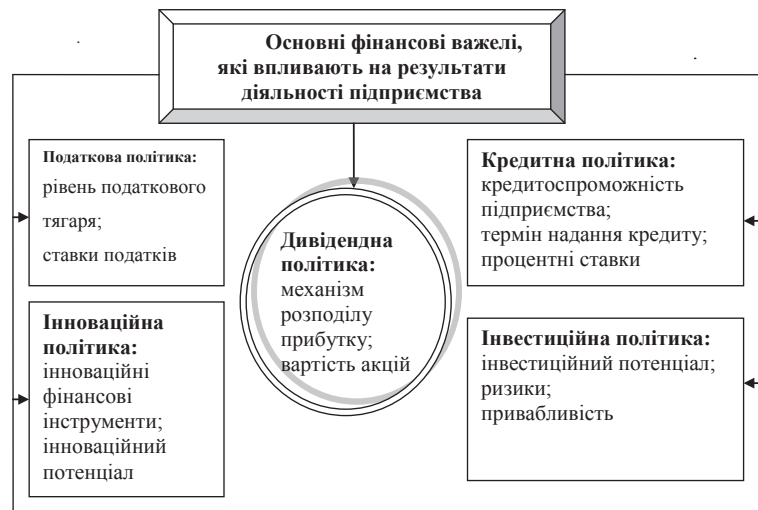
Основні фінансові важелі, які впливають на результати діяльності підприємства

Податкова політика:
рівень податкового тягаря;
ставки податків

Інноваційна політика:
інноваційні фінансові інструменти;
інноваційний потенціал

Дивідендна політика:
механізм розподілу прибутку;
вартість акцій

Кредитна політика:
кредитоспроможність підприємства;
термін надання кредиту;
процентні ставки

Інвестиційна політика:
інвестиційний потенціал;
ризики;
привабливість